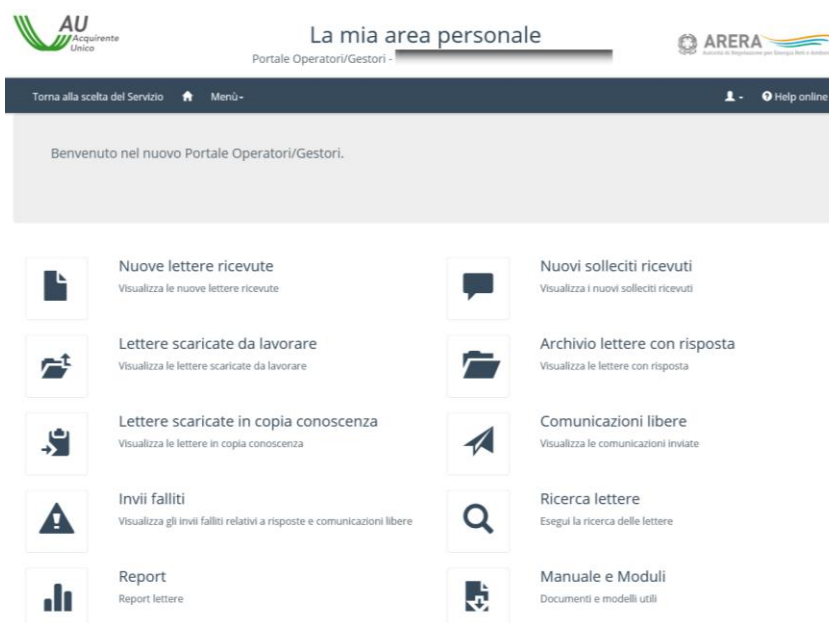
AU Acquirente Unico

La mia area personale
Portale Operatori/Gestori -

ARERA
Autorità di Regolazione per Energia Reti e Ambiente

Torna alla scelta del Servizio Menù
Help online

Benvenuto nel nuovo Portale Operatori/Gestori.

Nuove lettere ricevute
Visualizza le nuove lettere ricevute

Nuovi solleciti ricevuti
Visualizza i nuovi solleciti ricevuti

Lettere scaricate da lavorare
Visualizza le lettere scaricate da lavorare

Archivio lettere con risposta
Visualizza le lettere con risposta

Lettere scaricate in copia conoscenza
Visualizza le lettere in copia conoscenza

Comunicazioni libere
Visualizza le comunicazioni inviate

Invii falliti
Visualizza gli invii falliti relativi a risposte e comunicazioni libere

Ricerca lettere
Esegui la ricerca delle lettere

Report
Report lettere

Manuale e Moduli
Documenti e modelli utili